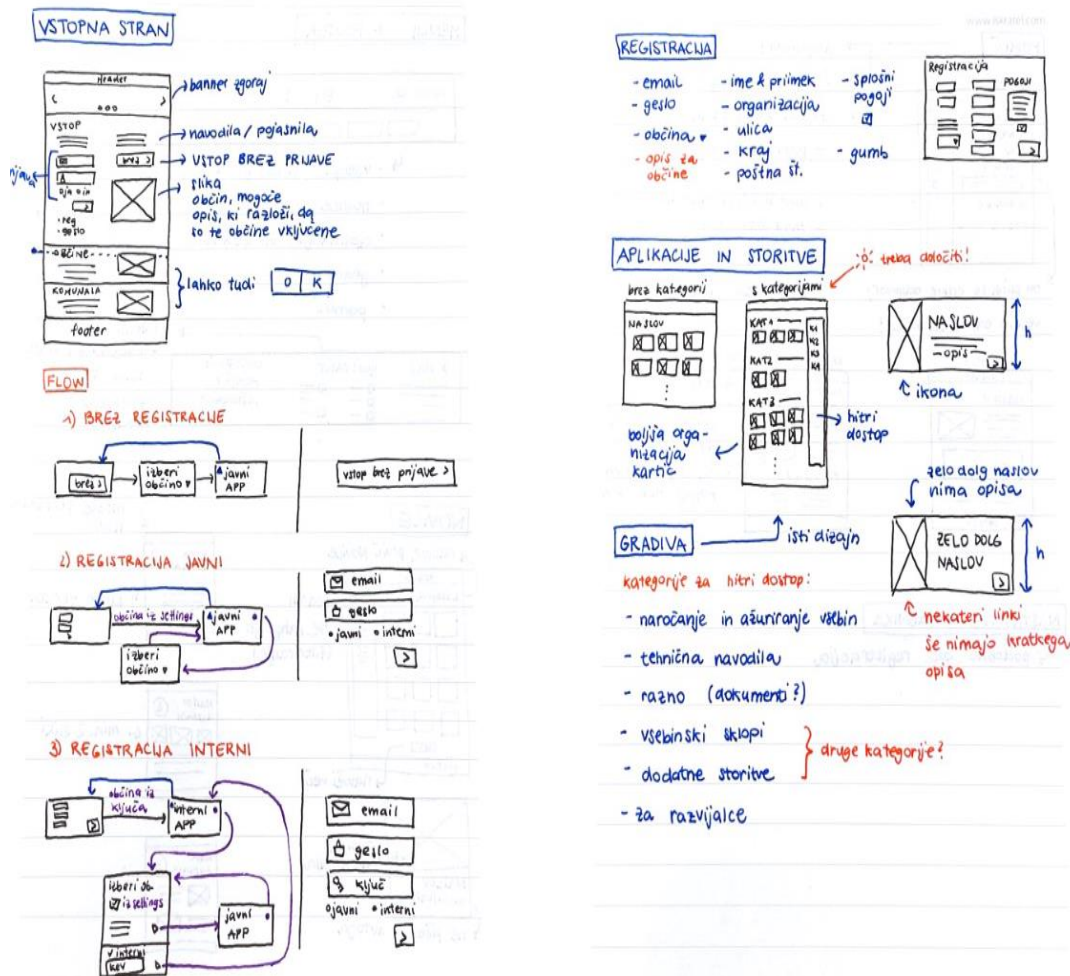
VSTOPNA STRAN

Header

banner zgoraj

VSTOP

navodila / pojasnila

brez >

VSTOP BREZ PRIJAVE

prijava

slika
občin, mogoče
opis, ki razloži, da
so te občine vključene

OBČINE

KOMUNALA

lahko tudi O K

footer

FLOW

1) BREZ REGISTRACIJE

brez > → izberi občino → javni APP

vstop brez prijave >

2) REGISTRACIJA JAVNI

občina iz settings

javni APP

izberi občino

email
geslo
• javni • interni

3) REGISTRACIJA INTERNI

občina iz ključa

interni APP

izberi ob.
iz settings

javni APP

✓ interni
key

email
geslo
ključ
o javni • interni

REGISTRACIJA

- email
- geslo
- občina
- opis za občine

- ime & priimek
- organizacija
- ulica
- kraj
- poštna št.

- splošni pogoji

- gumb

Registracija

pogoji

APLIKACIJE IN STORITVE

treba določiti!

brez kategorij

s kategorijami

NASLOV

KAT1
KAT2
KAT3

K1
K2
K3
K4

boljša organizacija kartic

hitri dostop

NASLOV
opis

ikona

h

zelo dolg naslov
nima opisa

GRADIVA

isti dizajn

ZELO DOLG NASLOV

h

nekateri linki še nimajo kratkega opisa

kategorije za hitri dostop:

- naročanje in ažuriranje vsebin
- tehnična navodila
- razno (dokumenti?)
- vsebinski sklopi
- dodatne storitve
- za razvijalce

druge kategorije?